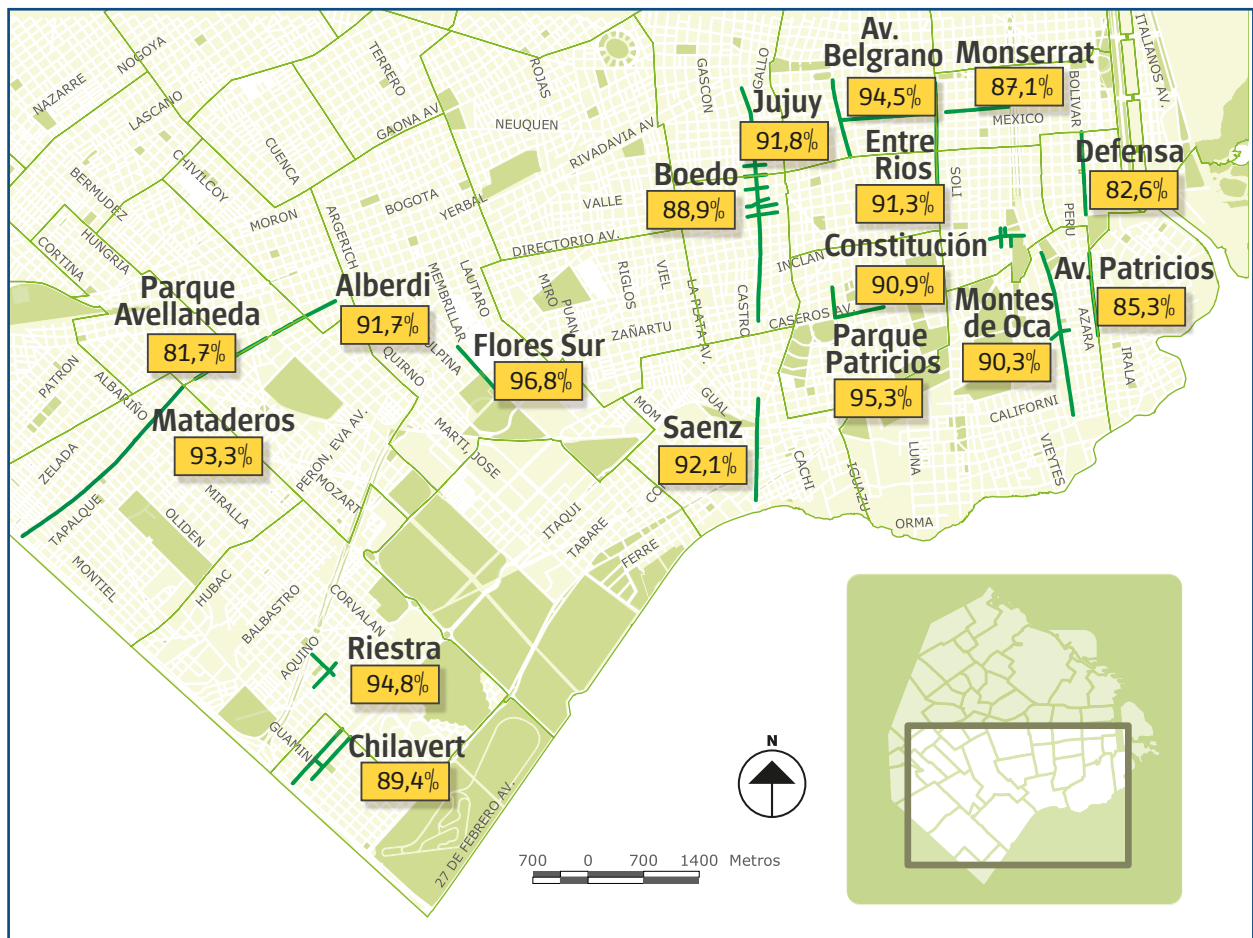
NAZARRE
NOGOYA
LASCANO
TERRERO
ROJAS
GASCON
GALLO
Av. Belgrano
94,5%
Monserrat
87,1%
BOLIVAR
ITALIANOS AV.
Jujuy
91,8%
MEXICO
NEUQUEN
GAONA AV.
CUENCA
CHIVILCOY
BERMUDEZ
RIVADAVIA AV.
Entre Rios
91,3%
SOLIS
Defensa
82,6%
PERU
Boedo
88,9%
VALLE
BOGOTA
YERBAL
MORON
ARGERICH
HUNGRIA
CORTINA
DIRECTORIO AV.
Constitución
90,9%
INCLAN
Av. Patricios
85,3%
Parque Avellaneda
81,7%
Alberdi
91,7%
MEMBRILLAR
LAUTARO
MIRO
PUAN
RIGLOS
VIEL
LA PLATA AV.
CASTRO
CASEROS AV.
Montes de Oca
90,3%
AZARA
IRALA
ZAÑARTU
Flores Sur
96,8%
Parque Patricios
95,3%
PATRON
ALBARIÑO
QUIRNO
PORTELA
GUAL
MOM
CALIFORNI
VIEYTES
Mataderos
93,3%
MARTI, JOSE
Saenz
92,1%
LUNA
IGUAZU
CACHI
ZELADA
PERON, EVA AV.
MOZART
ITAQUI
TABARE
FERRE
CO
ORMA
TAPALQUE
MIRALLA
OLIDEN
MONTIEL
HUBAC
BALBASTRO
CORVALAN
AQUINO
Riestra
94,8%
GUAMINI
Chilavert
89,4%
27 DE FEBRERO AV.
N
700 0 700 1400 Metros